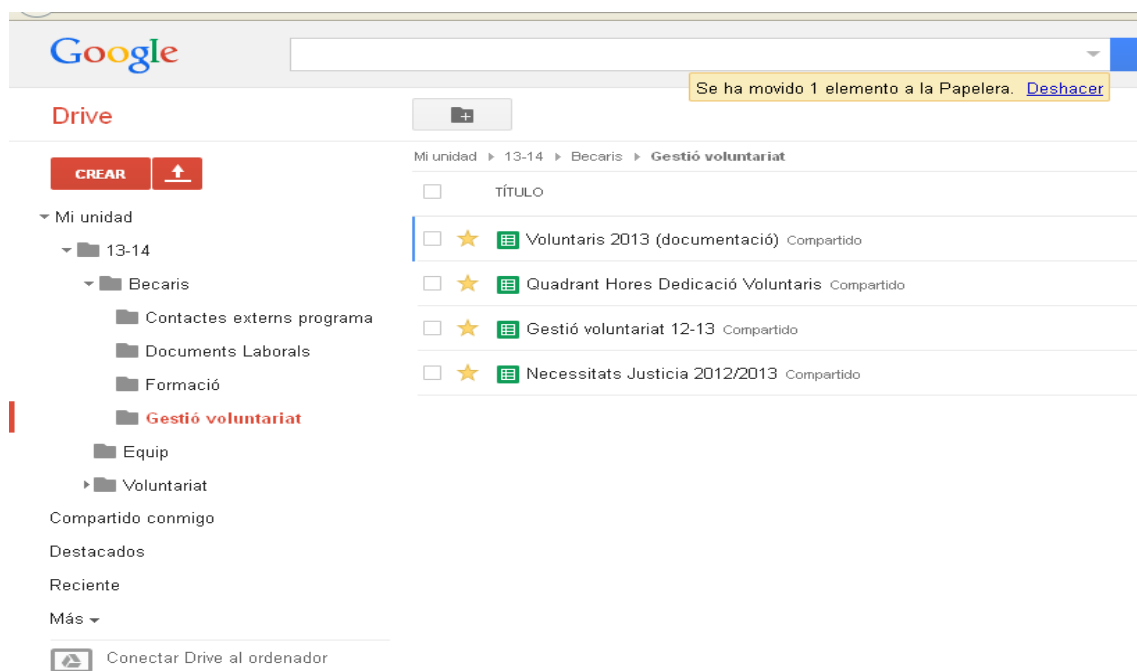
Google

Se ha movido 1 elemento a la Papelera. Deshacer

Drive

CREAR

Mi unidad ▸ 13-14 ▸ Becaris ▸ Gestió voluntariat

TÍTULO

Voluntaris 2013 (documentació) Compartido

Quadrant Hores Dedicació Voluntaris Compartido

Gestió voluntariat 12-13 Compartido

Necessitats Justicia 2012/2013 Compartido

Mi unidad
13-14
Becaris
Contactes externs programa
Documents Laborals
Formació
Gestió voluntariat
Equip
Voluntariat
Compartido conmigo
Destacados
Reciente
Más
Conectar Drive al ordenador